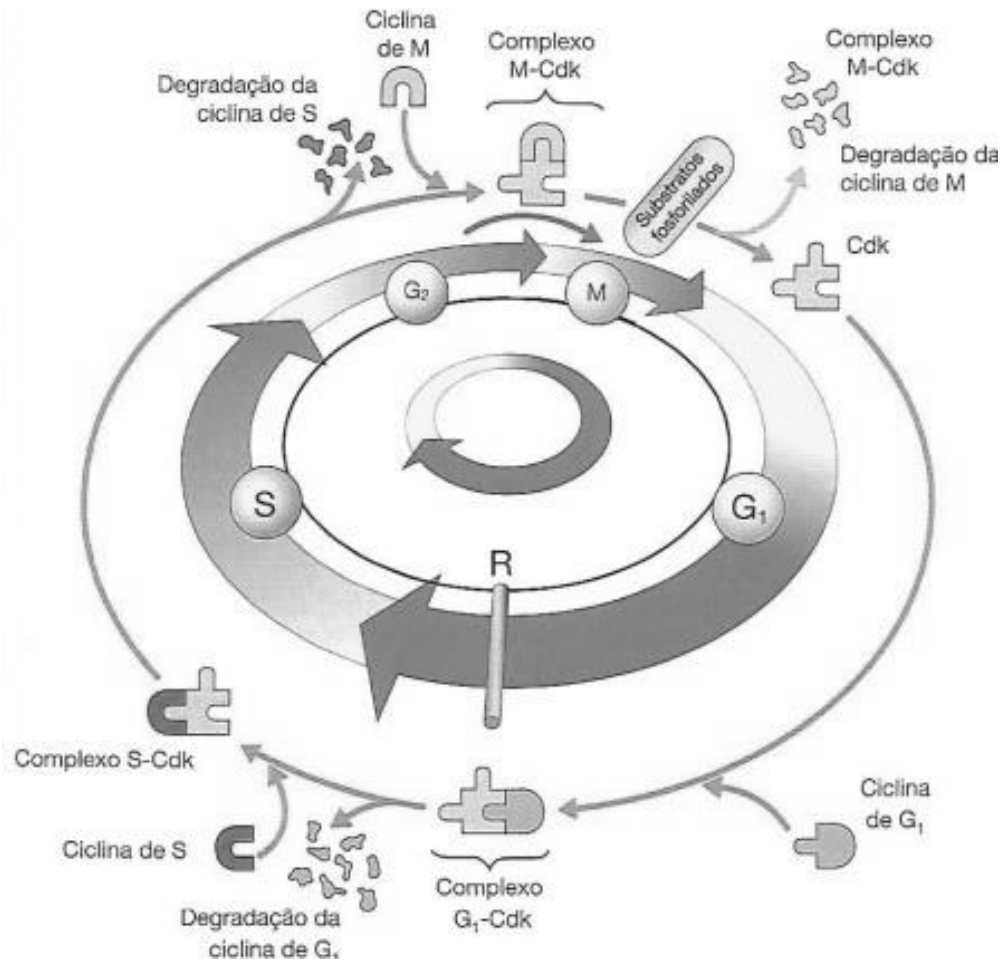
Ciclina de M

Complexo M-Cdk

Complexo M-Cdk

Degradação da ciclina de S

Degradação da ciclina de M

Substratos fosforilados

Cdk

$G_2$

M

S

$G_1$

R

Complexo S-Cdk

Ciclina de $G_1$

Ciclina de S

Complexo $G_1$-Cdk

Degradação da ciclina de $G_1$